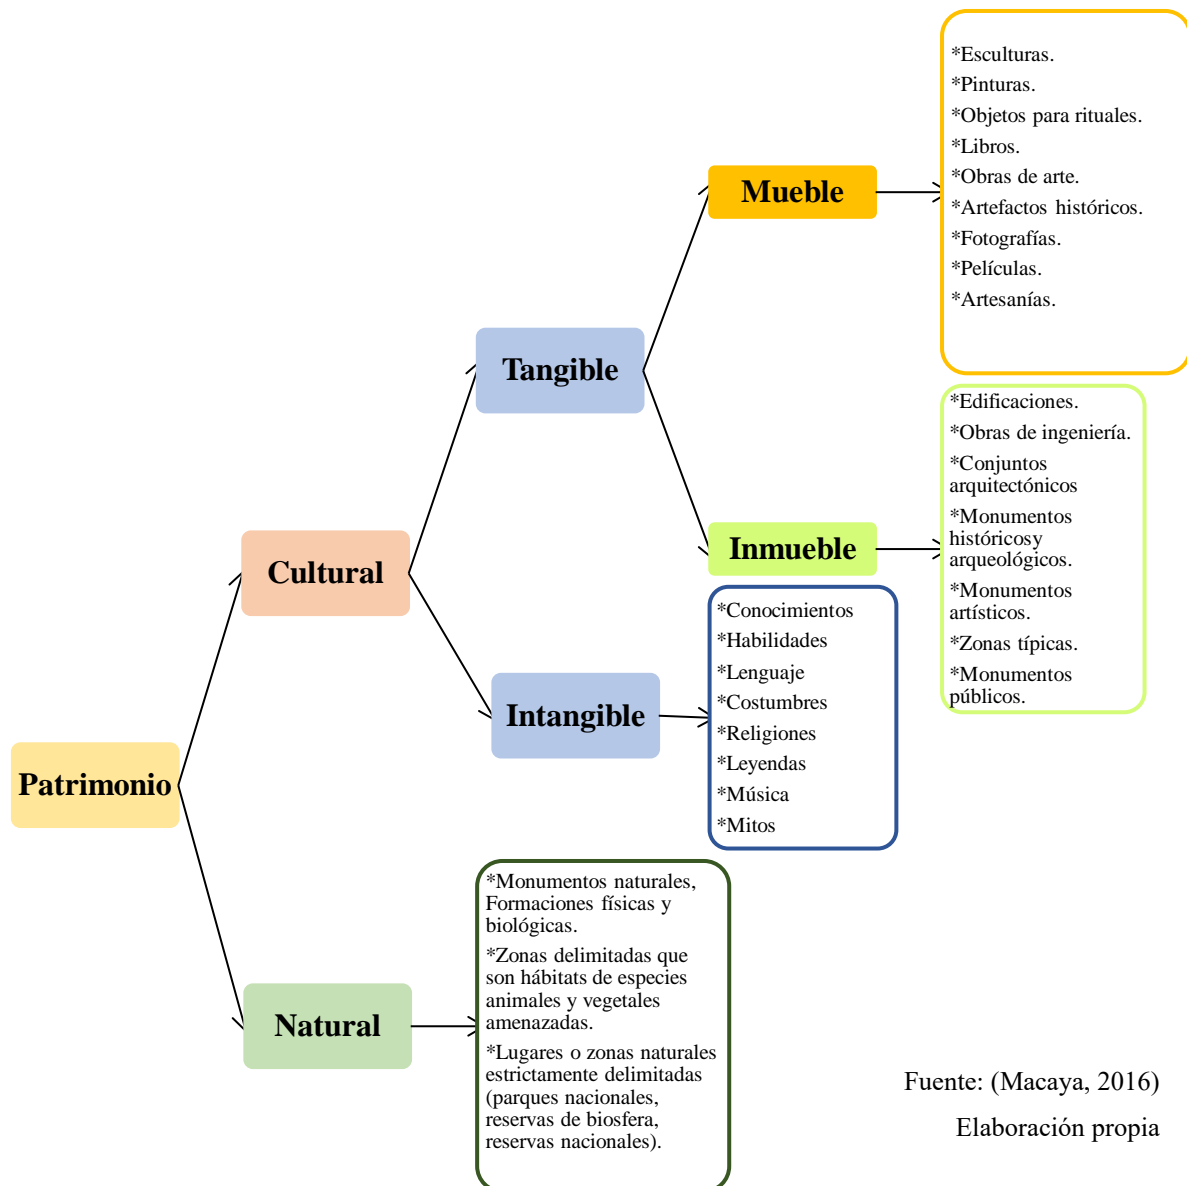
Patrimonio

Cultural

Tangible

Mueble

*Esculturas.
*Pinturas.
*Objetos para rituales.
*Libros.
*Obras de arte.
*Artefactos históricos.
*Fotografías.
*Películas.
*Artesanías.

Inmueble

*Edificaciones.
*Obras de ingeniería.
*Conjuntos arquitectónicos
*Monumentos históricosy arqueológicos.
*Monumentos artísticos.
*Zonas típicas.
*Monumentos públicos.

Intangible

*Conocimientos
*Habilidades
*Lenguaje
*Costumbres
*Religiones
*Leyendas
*Música
*Mitos

Natural

*Monumentos naturales, Formaciones físicas y biológicas.
*Zonas delimitadas que son hábitats de especies animales y vegetales amenazadas.
*Lugares o zonas naturales estrictamente delimitadas (parques nacionales, reservas de biosfera, reservas nacionales).

Fuente: (Macaya, 2016)
Elaboración propia